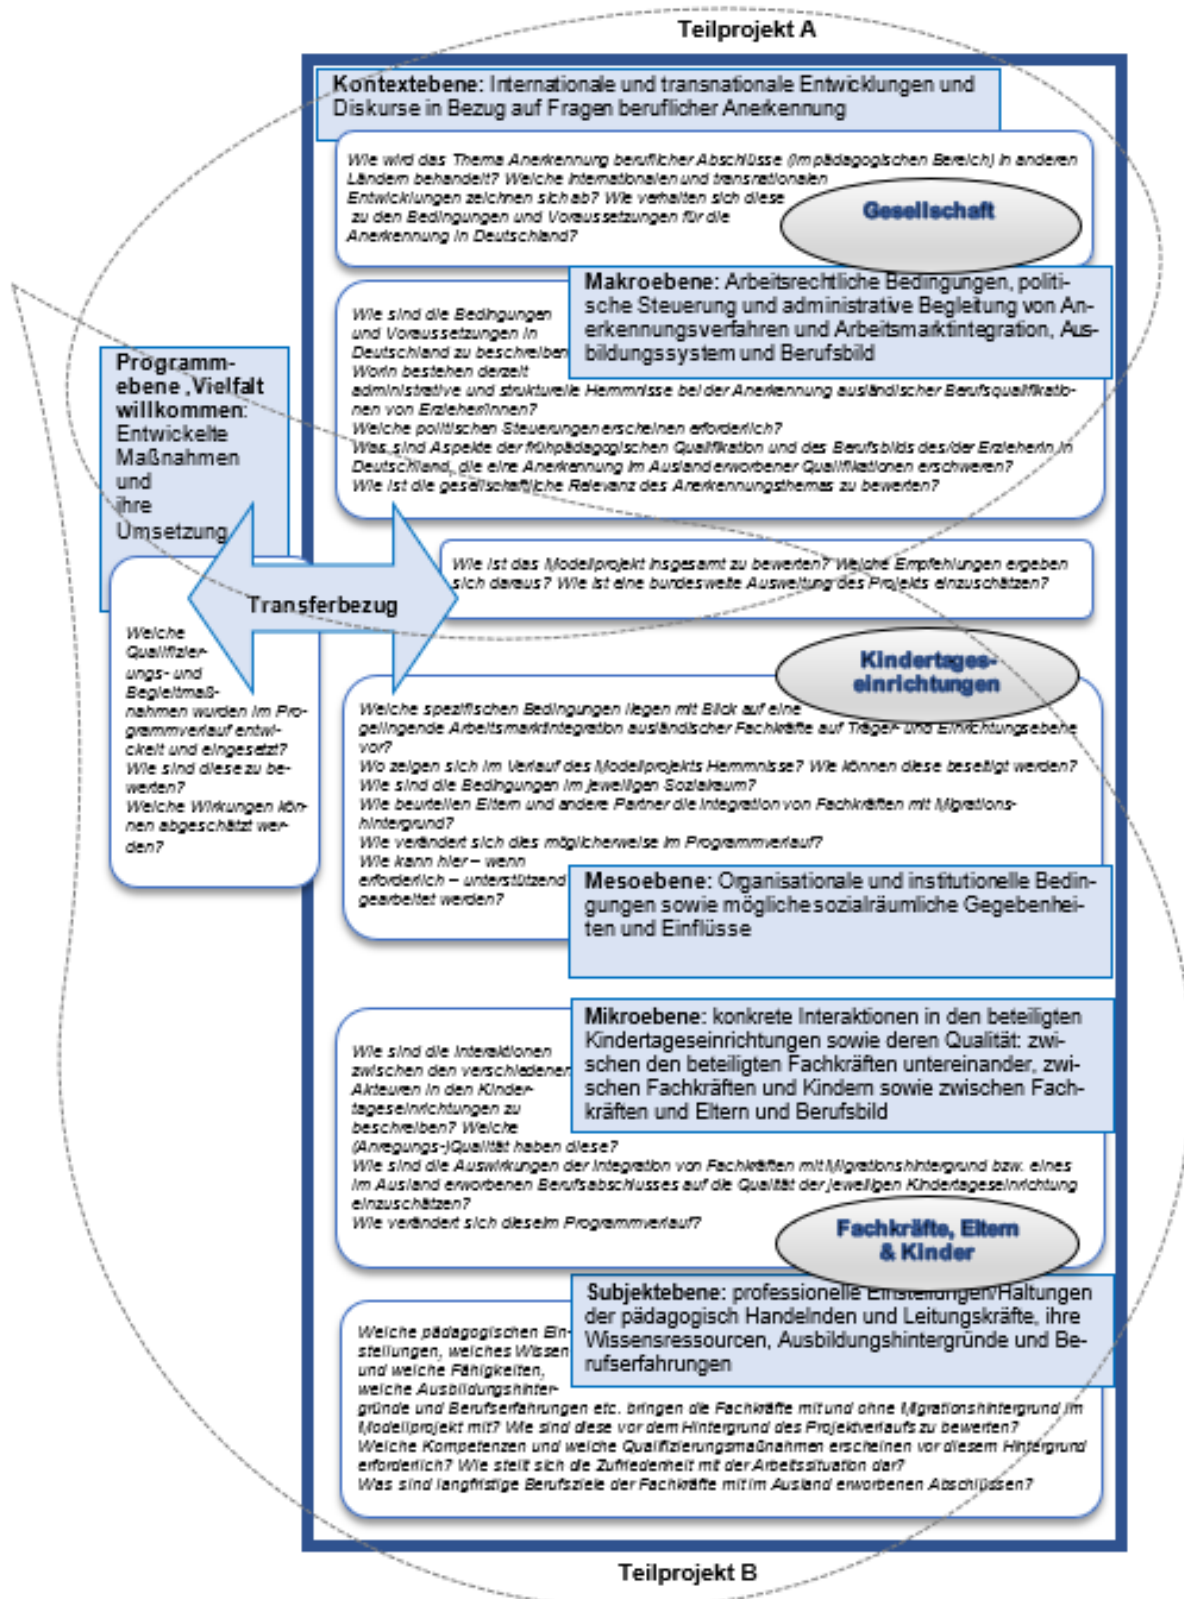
Teilprojekt A

**Kontextebene:** Internationale und transnationale Entwicklungen und Diskurse in Bezug auf Fragen beruflicher Anerkennung

Wie wird das Thema Anerkennung beruflicher Abschlüsse (im pädagogischen Bereich) in anderen Ländern behandelt? Welche internationalen und transnationalen Entwicklungen zeichnen sich ab? Wie verhalten sich diese zu den Bedingungen und Voraussetzungen für die Anerkennung in Deutschland?

Gesellschaft

**Makroebene:** Arbeitsrechtliche Bedingungen, politische Steuerung und administrative Begleitung von Anerkennungsverfahren und Arbeitsmarktintegration, Ausbildungssystem und Berufsbild

Wie sind die Bedingungen und Voraussetzungen in Deutschland zu beschreiben? Worin bestehen derzeit administrative und strukturelle Hemmnisse bei der Anerkennung ausländischer Berufsqualifikationen von ErzieherInnen?
Welche politischen Steuerungen erscheinen erforderlich?
Was sind Aspekte der frühpädagogischen Qualifikation und des Berufsbilds des/der Erzieherin in Deutschland, die eine Anerkennung im Ausland erworbener Qualifikationen erschweren?
Wie ist die gesellschaftliche Relevanz des Anerkennungsthemas zu bewerten?

**Programmebene ‚Vielfalt willkommen':** Entwickelte Maßnahmen und ihre Umsetzung

Transferbezug

Wie ist das Modellprojekt insgesamt zu bewerten? Welche Empfehlungen ergeben sich daraus? Wie ist eine bundesweite Ausweitung des Projekts einzuschätzen?

Welche Qualifizierungs- und Begleitmaßnahmen wurden im Programmverlauf entwickelt und eingesetzt? Wie sind diese zu bewerten? Welche Wirkungen können abgeschätzt werden?

Kindertageseinrichtungen

Welche spezifischen Bedingungen liegen mit Blick auf eine gelingende Arbeitsmarktintegration ausländischer Fachkräfte auf Träger- und Einrichtungsebene vor?
Wo zeigen sich im Verlauf des Modellprojekts Hemmnisse? Wie können diese beseitigt werden?
Wie sind die Bedingungen im jeweiligen Sozialraum?
Wie beurteilen Eltern und andere Partner die Integration von Fachkräften mit Migrationshintergrund?
Wie verändert sich dies möglicherweise im Programmverlauf?
Wie kann hier – wenn erforderlich – unterstützend gearbeitet werden?

**Mesoebene:** Organisationale und institutionelle Bedingungen sowie mögliche sozialräumliche Gegebenheiten und Einflüsse

**Mikroebene:** konkrete Interaktionen in den beteiligten Kindertageseinrichtungen sowie deren Qualität: zwischen den beteiligten Fachkräften untereinander, zwischen Fachkräften und Kindern sowie zwischen Fachkräften und Eltern und Berufsbild

Wie sind die Interaktionen zwischen den verschiedenen Akteuren in den Kindertageseinrichtungen zu beschreiben? Welche (Anregungs-)Qualität haben diese?
Wie sind die Auswirkungen der Integration von Fachkräften mit Migrationshintergrund bzw. eines im Ausland erworbenen Berufsabschlusses auf die Qualität der jeweiligen Kindertageseinrichtung einzuschätzen?
Wie verändert sich dies im Programmverlauf?

Fachkräfte, Eltern & Kinder

**Subjektebene:** professionelle Einstellungen/Haltungen der pädagogisch Handelnden und Leitungskräfte, ihre Wissensressourcen, Ausbildungshintergründe und Berufserfahrungen

Welche pädagogischen Einstellungen, welches Wissen und welche Fähigkeiten, welche Ausbildungshintergründe und Berufserfahrungen etc. bringen die Fachkräfte mit und ohne Migrationshintergrund ins Modellprojekt mit? Wie sind diese vor dem Hintergrund des Projektverlaufs zu bewerten?
Welche Kompetenzen und welche Qualifizierungsmaßnahmen erscheinen vor diesem Hintergrund erforderlich? Wie stellt sich die Zufriedenheit mit der Arbeitssituation dar?
Was sind langfristige Berufsziele der Fachkräfte mit im Ausland erworbenen Abschlüssen?

Teilprojekt B